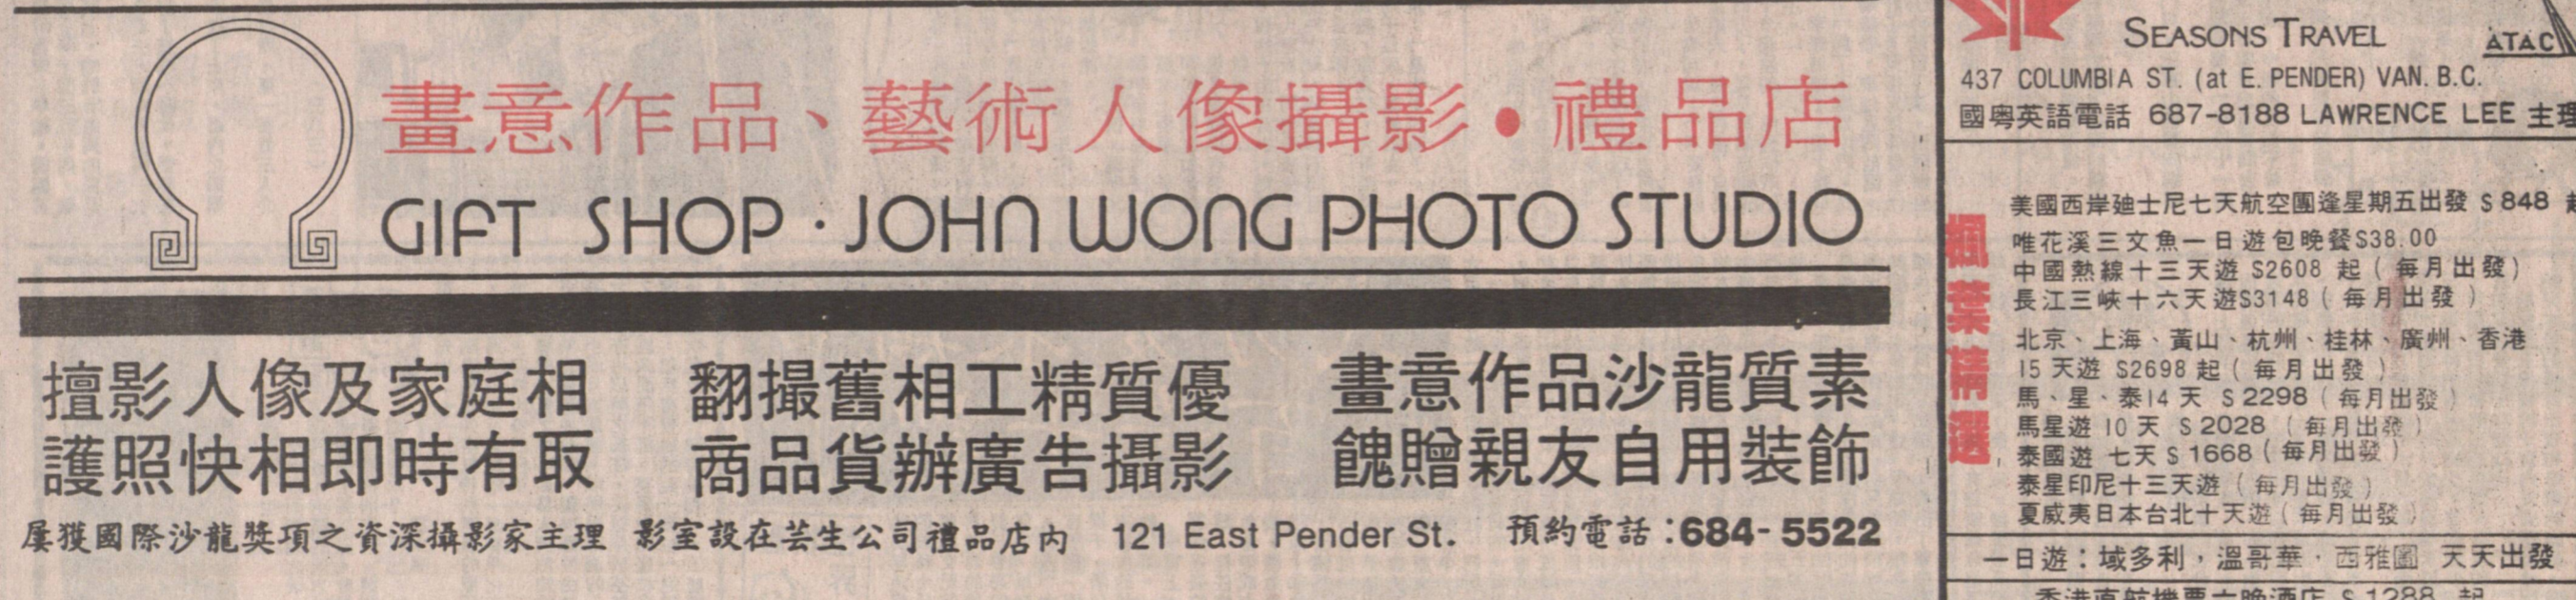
畫意作品、藝術人像攝影・禮品店

GIFT SHOP · JOHN WONG PHOTO STUDIO

擅影人像及家庭相　翻攝舊相工精質優　畫意作品沙龍質素
護照快相即時有取　商品貨辦廣告攝影　餽贈親友自用裝飾

屢獲國際沙龍獎項之資深攝影家主理　影室設在芸生公司禮品店內　121 East Pender St.　預約電話：684-5522

SEASONS TRAVEL　ATAC
437 COLUMBIA ST. (at E. PENDER) VAN. B.C.
國粵英語電話 687-8188 LAWRENCE LEE 主理

楓葉精選

美國西岸廸士尼七天航空團逢星期五出發 $848 起
唯花溪三文魚一日遊包晚餐$38.00
中國熱線十三天遊 $2608 起（每月出發）
長江三峽十六天遊$3148（每月出發）
北京、上海、黃山、杭州、桂林、廣州、香港 15 天遊 $2698 起（每月出發）
馬、星、泰14 天 $2298（每月出發）
馬星遊 10 天 $2028（每月出發）
泰國遊 七天 $1668（每月出發）
泰星印尼十三天遊（每月出發）
夏威夷日本台北十天遊（每月出發）

一日遊：域多利，溫哥華，西雅圖 天天出發

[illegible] $1288 起